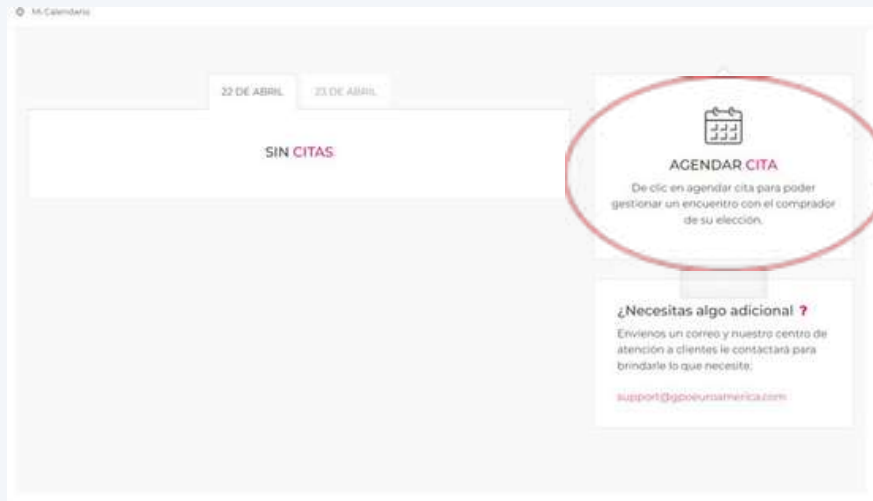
Mi Calendario

22 DE ABRIL

23 DE ABRIL

SIN CITAS

AGENDAR CITA

De clic en agendar cita para poder gestionar un encuentro con el comprador de su elección.

¿Necesitas algo adicional ?

Envíenos un correo y nuestro centro de atención a clientes le contactará para brindarle lo que necesite:

support@gpoeuroamerica.com